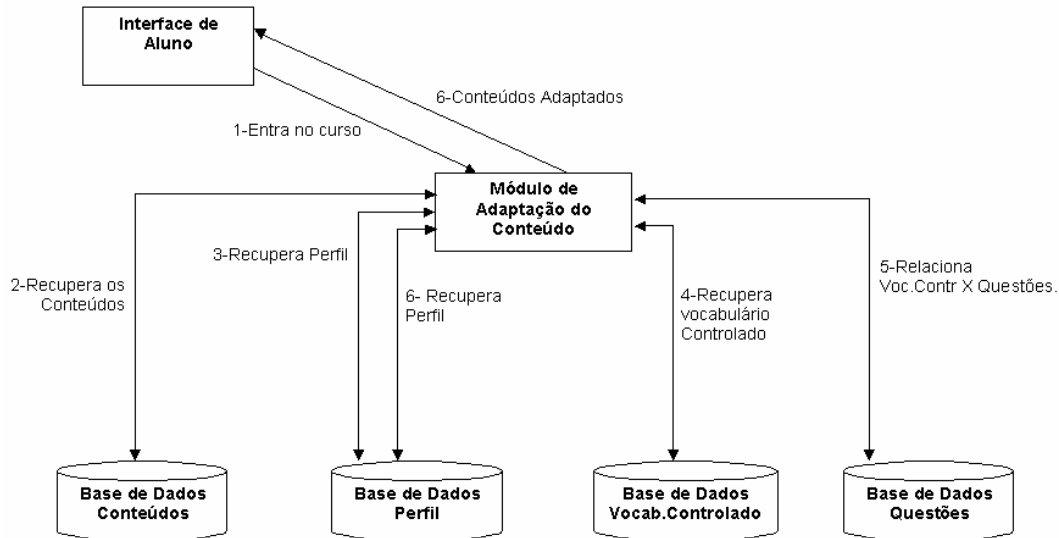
Interface de Aluno

6-Conteúdos Adaptados

1-Entra no curso

Módulo de Adaptação do Conteúdo

3-Recupera Perfil

2-Recupera os Conteúdos

6- Recupera Perfil

4-Recupera vocabulário Controlado

5-Relaciona Voc.Contr X Questões.

Base de Dados Conteúdos

Base de Dados Perfil

Base de Dados Vocab.Controlado

Base de Dados Questões